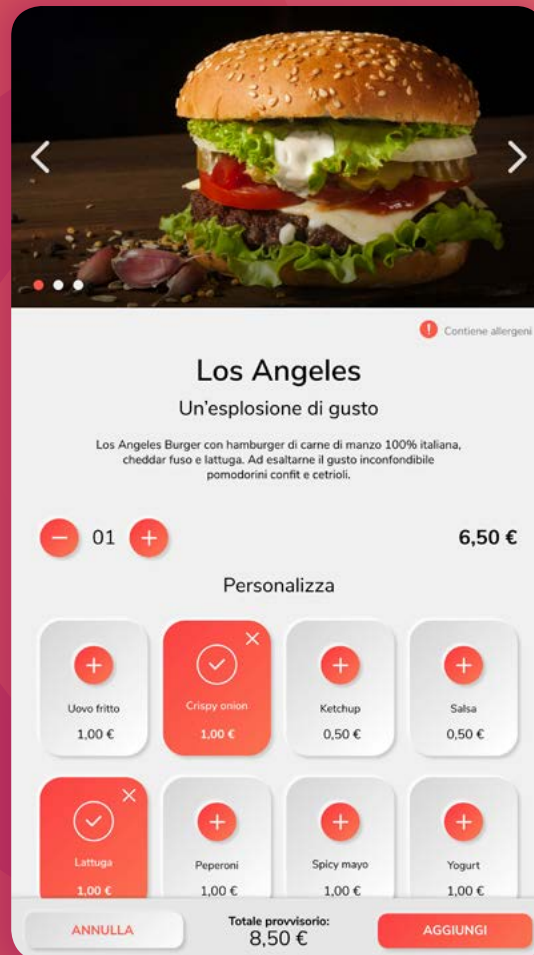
Contiene allergeni

Los Angeles

Un'esplosione di gusto

Los Angeles Burger con hamburger di carne di manzo 100% italiana, cheddar fuso e lattuga. Ad esaltarne il gusto inconfondibile pomodorini confit e cetrioli.

01

6,50 €

Personalizza

Uovo fritto
1,00 €

Crispy onion
1,00 €

Ketchup
0,50 €

Salsa
0,50 €

Lattuga
1,00 €

Peperoni
1,00 €

Spicy mayo
1,00 €

Yogurt
1,00 €

ANNULLA

Totale provvisorio:
8,50 €

AGGIUNGI